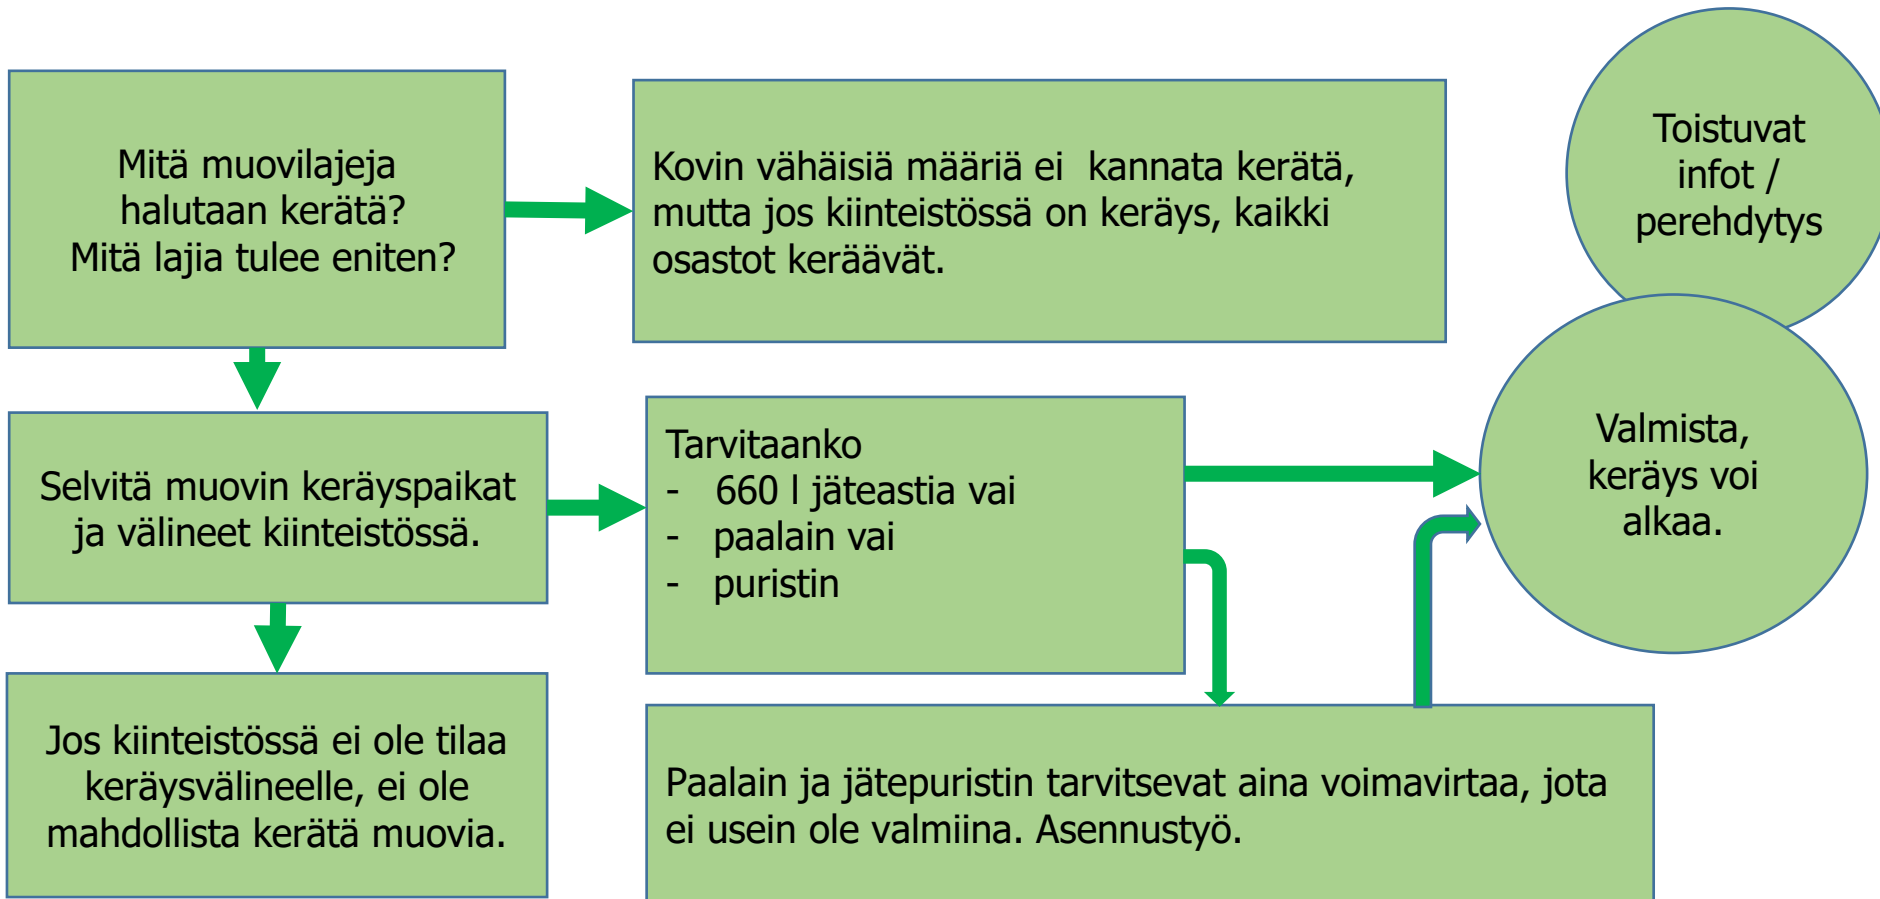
Mitä muovilajeja halutaan kerätä?
Mitä lajia tulee eniten?

Kovin vähäisiä määriä ei  kannata kerätä, mutta jos kiinteistössä on keräys, kaikki osastot keräävät.

Toistuvat infot / perehdytys

Selvitä muovin keräyspaikat ja välineet kiinteistössä.

Tarvitaanko
- 660 l jäteastia vai
- paalain vai
- puristin

Valmista, keräys voi alkaa.

Jos kiinteistössä ei ole tilaa keräysvälineelle, ei ole mahdollista kerätä muovia.

Paalain ja jätepuristin tarvitsevat aina voimavirtaa, jota ei usein ole valmiina. Asennustyö.